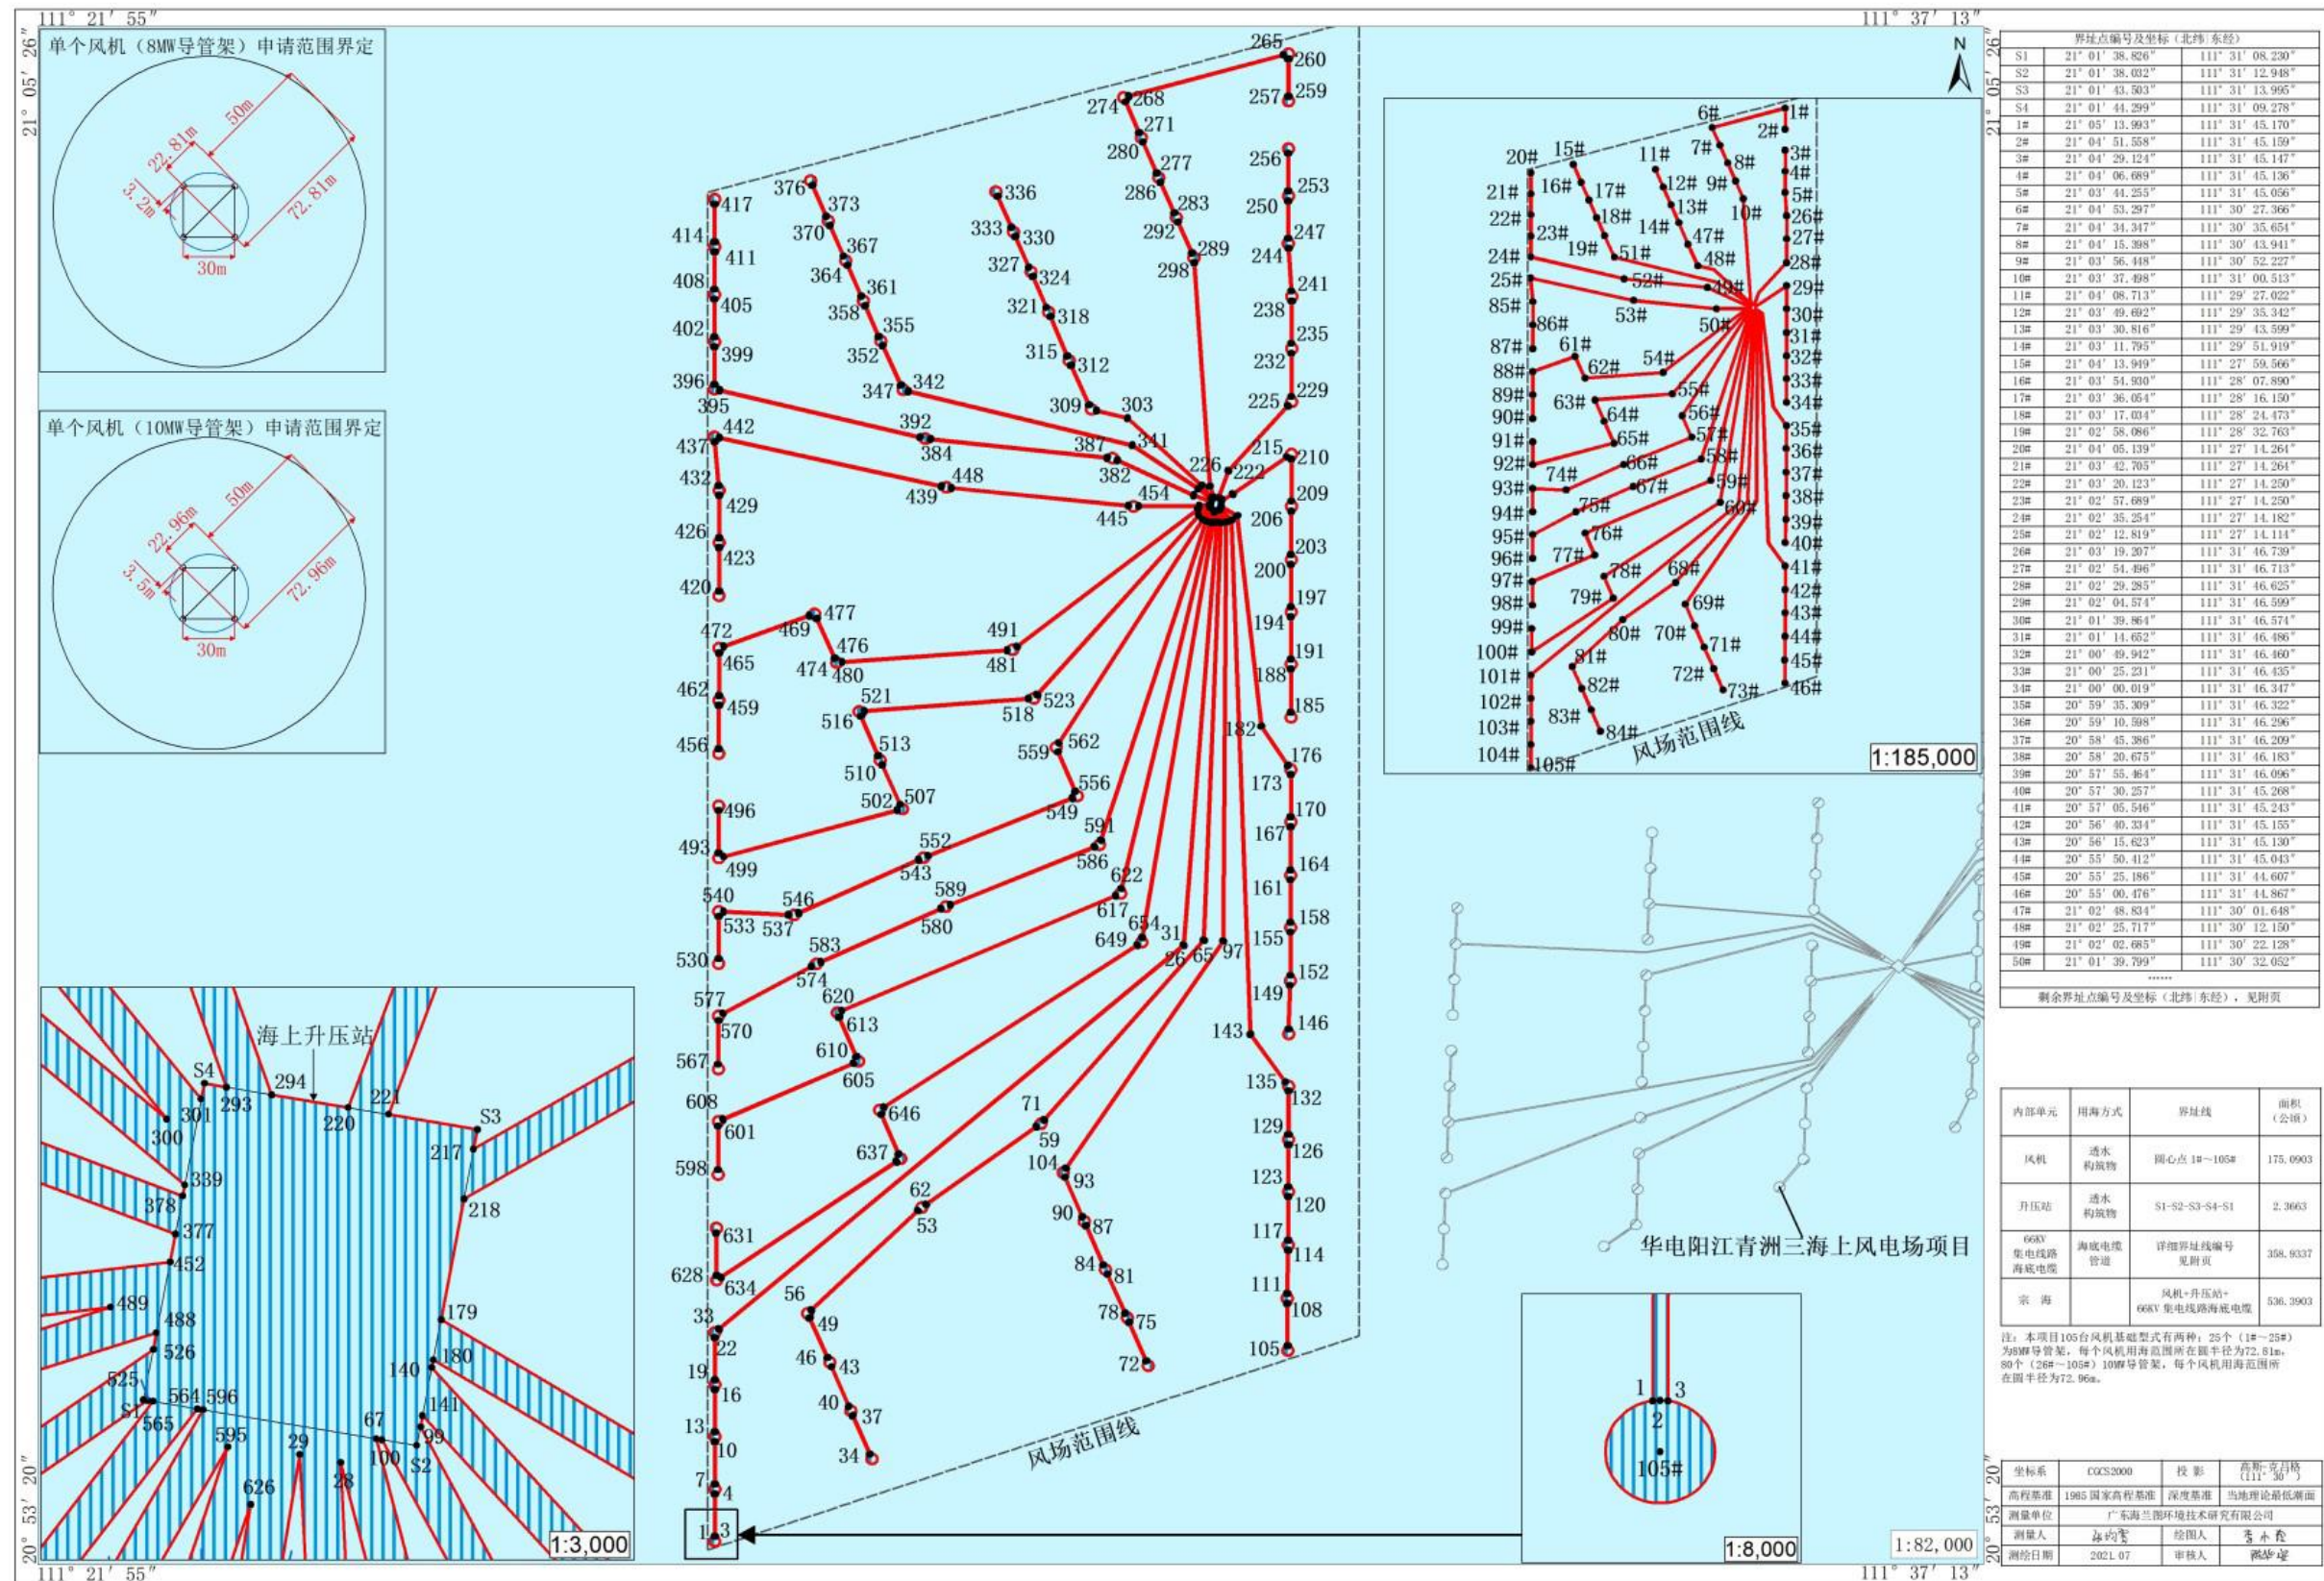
111° 21′ 55″
111° 37′ 13″
21° 05′ 26″
21° 05′ 26″

单个风机（8MW导管架）申请范围界定
50m
22.81m
3.2m
72.81m
30m

单个风机（10MW导管架）申请范围界定
50m
22.96m
3.5m
72.96m
30m

海上升压站
S4 294 293 301 300 220 221 S3 217 339 378 218 377 452 489 488 179 526 180 140 525 S1 564 596 565 141 595 67 99 29 100 S2 28 626
1:3,000

265 260 274 268 257 259 271 280 277 256 253 286 283 250 292 247 289 244 298 241 376 373 336 417 414 370 367 333 330 411 364 327 324 408 361 405 358 321 318 238 235 355 402 352 232 399 315 312 229 347 342 225 396 395 309 303 392 215 210 442 387 341 437 384 226 222 382 448 209 432 454 439 445 206 429 203 426 200 423 197 420 194 477 491 472 469 476 191 474 480 481 465 188 185 521 523 462 459 518 516 182 176 513 456 562 559 173 510 556 507 170 502 496 549 591 167 493 499 552 586 164 543 622 161 540 546 589 537 533 158 617 580 654 583 31 649 155 530 97 26 65 574 152 620 577 149 613 146 570 143 610 567 605 135 132 608 71 646 601 129 126 59 637 598 104 93 123 120 62 53 90 87 631 117 114 628 634 84 81 111 56 108 33 49 78 75 22 105 72 46 43 19 16 40 37 13 34 10 7 4 1 3
风场范围线
1:82,000

N
6# 1# 2# 20# 15# 11# 7# 8# 3# 21# 16# 17# 12# 9# 4# 13# 10# 5# 18# 22# 14# 26# 23# 47# 19# 27# 24# 51# 48# 28# 52# 25# 49# 29# 85# 53# 50# 30# 86# 31# 87# 61# 54# 32# 88# 62# 33# 55# 89# 63# 34# 90# 64# 56# 35# 91# 65# 57# 36# 92# 66# 58# 74# 37# 93# 67# 59# 38# 94# 75# 60# 39# 95# 76# 40# 96# 77# 97# 78# 68# 41# 42# 98# 79# 69# 43# 99# 80# 70# 71# 44# 100# 81# 45# 101# 72# 82# 73# 46# 102# 83# 103# 84# 104# 105#
风场范围线
1:185,000

华电阳江青洲三海上风电场项目

1 3 2 105#
1:8,000

| 界址点编号及坐标（北纬 东经） | | |
|---|---|---|
| S1 | 21° 01′ 38.826″ | 111° 31′ 08.230″ |
| S2 | 21° 01′ 38.032″ | 111° 31′ 12.948″ |
| S3 | 21° 01′ 43.503″ | 111° 31′ 13.995″ |
| S4 | 21° 01′ 44.299″ | 111° 31′ 09.278″ |
| 1# | 21° 05′ 13.993″ | 111° 31′ 45.170″ |
| 2# | 21° 04′ 51.558″ | 111° 31′ 45.159″ |
| 3# | 21° 04′ 29.124″ | 111° 31′ 45.147″ |
| 4# | 21° 04′ 06.689″ | 111° 31′ 45.136″ |
| 5# | 21° 03′ 44.255″ | 111° 31′ 45.056″ |
| 6# | 21° 04′ 53.297″ | 111° 30′ 27.366″ |
| 7# | 21° 04′ 34.347″ | 111° 30′ 35.654″ |
| 8# | 21° 04′ 15.398″ | 111° 30′ 43.941″ |
| 9# | 21° 03′ 56.448″ | 111° 30′ 52.227″ |
| 10# | 21° 03′ 37.498″ | 111° 31′ 00.513″ |
| 11# | 21° 04′ 08.713″ | 111° 29′ 27.022″ |
| 12# | 21° 03′ 49.692″ | 111° 29′ 35.342″ |
| 13# | 21° 03′ 30.816″ | 111° 29′ 43.599″ |
| 14# | 21° 03′ 11.795″ | 111° 29′ 51.919″ |
| 15# | 21° 04′ 13.949″ | 111° 27′ 59.566″ |
| 16# | 21° 03′ 54.930″ | 111° 28′ 07.890″ |
| 17# | 21° 03′ 36.054″ | 111° 28′ 16.150″ |
| 18# | 21° 03′ 17.034″ | 111° 28′ 24.473″ |
| 19# | 21° 02′ 58.086″ | 111° 28′ 32.763″ |
| 20# | 21° 04′ 05.139″ | 111° 27′ 14.264″ |
| 21# | 21° 03′ 42.705″ | 111° 27′ 14.264″ |
| 22# | 21° 03′ 20.123″ | 111° 27′ 14.250″ |
| 23# | 21° 02′ 57.689″ | 111° 27′ 14.250″ |
| 24# | 21° 02′ 35.254″ | 111° 27′ 14.182″ |
| 25# | 21° 02′ 12.819″ | 111° 27′ 14.114″ |
| 26# | 21° 03′ 19.207″ | 111° 31′ 46.739″ |
| 27# | 21° 02′ 54.496″ | 111° 31′ 46.713″ |
| 28# | 21° 02′ 29.285″ | 111° 31′ 46.625″ |
| 29# | 21° 02′ 04.574″ | 111° 31′ 46.599″ |
| 30# | 21° 01′ 39.864″ | 111° 31′ 46.574″ |
| 31# | 21° 01′ 14.652″ | 111° 31′ 46.486″ |
| 32# | 21° 00′ 49.942″ | 111° 31′ 46.460″ |
| 33# | 21° 00′ 25.231″ | 111° 31′ 46.435″ |
| 34# | 21° 00′ 00.019″ | 111° 31′ 46.347″ |
| 35# | 20° 59′ 35.309″ | 111° 31′ 46.322″ |
| 36# | 20° 59′ 10.598″ | 111° 31′ 46.296″ |
| 37# | 20° 58′ 45.386″ | 111° 31′ 46.209″ |
| 38# | 20° 58′ 20.675″ | 111° 31′ 46.183″ |
| 39# | 20° 57′ 55.464″ | 111° 31′ 46.096″ |
| 40# | 20° 57′ 30.257″ | 111° 31′ 45.268″ |
| 41# | 20° 57′ 05.546″ | 111° 31′ 45.243″ |
| 42# | 20° 56′ 40.334″ | 111° 31′ 45.155″ |
| 43# | 20° 56′ 15.623″ | 111° 31′ 45.130″ |
| 44# | 20° 55′ 50.412″ | 111° 31′ 45.043″ |
| 45# | 20° 55′ 25.186″ | 111° 31′ 44.607″ |
| 46# | 20° 55′ 00.476″ | 111° 31′ 44.867″ |
| 47# | 21° 02′ 48.834″ | 111° 30′ 01.648″ |
| 48# | 21° 02′ 25.717″ | 111° 30′ 12.150″ |
| 49# | 21° 02′ 02.685″ | 111° 30′ 22.128″ |
| 50# | 21° 01′ 39.799″ | 111° 30′ 32.052″ |
| ...... | | |
| 剩余界址点编号及坐标（北纬 东经），见附页 | | |

| 内部单元 | 用海方式 | 界址线 | 面积（公顷） |
|---|---|---|---|
| 风机 | 透水构筑物 | 圆心点 1#～105# | 175.0903 |
| 升压站 | 透水构筑物 | S1-S2-S3-S4-S1 | 2.3663 |
| 66KV 集电线路海底电缆 | 海底电缆管道 | 详细界址线编号见附页 | 358.9337 |
| 宗 海 | | 风机+升压站+66KV 集电线路海底电缆 | 536.3903 |

注：本项目105台风机基础型式有两种：25个（1#～25#）为8MW导管架，每个风机用海范围所在圆半径为72.81m，80个（26#～105#）10MW导管架，每个风机用海范围所在圆半径为72.96m。

| 坐标系 | CGCS2000 | 投 影 | 高斯-克吕格（111° 30′） |
|---|---|---|---|
| 高程基准 | 1985 国家高程基准 | 深度基准 | 当地理论最低潮面 |
| 测量单位 | 广东海兰图环境技术研究有限公司 | | |
| 测量人 | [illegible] | 绘图人 | 李小霞 |
| 测绘日期 | 2021.07 | 审核人 | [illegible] |

20° 53′ 20″
20° 53′ 20″
111° 21′ 55″
111° 37′ 13″